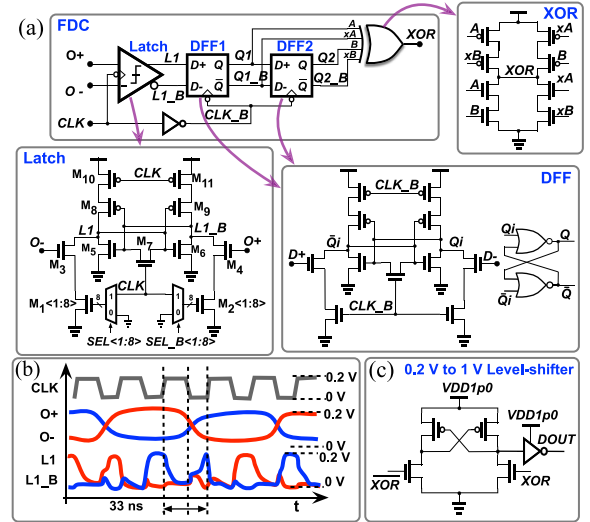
(a)

FDC

Latch

O+

O -

CLK

L1

L1_B

DFF1

D+ Q

D- $\bar{Q}$

Q1

Q1_B

DFF2

D+ Q

D- $\bar{Q}$

Q2

Q2_B

CLK_B

A

xA

B

xB

XOR

XOR

A

xB

xA

B

B

xA

A

xB

XOR

Latch

$M_{10}$

CLK

$M_{11}$

$M_8$

$M_9$

L1

L1_B

O-

$M_5$

$M_7$

$M_6$

O+

$M_3$

$M_4$

$M_1$<1:8>

CLK

$M_2$<1:8>

8

1

0

1

0

8

SEL<1:8>

SEL_B<1:8>

DFF

CLK_B

$\bar{Q}i$

Qi

D+

D-

CLK_B

Qi

Q

$\bar{Q}i$

$\bar{Q}$

(b)

CLK

O+

O-

L1

L1_B

0.2 V

0 V

0.2 V

0 V

0.2 V

0 V

33 ns

t

(c)

0.2 V to 1 V Level-shifter

VDD1p0

VDD1p0

DOUT

$\overline{XOR}$

XOR